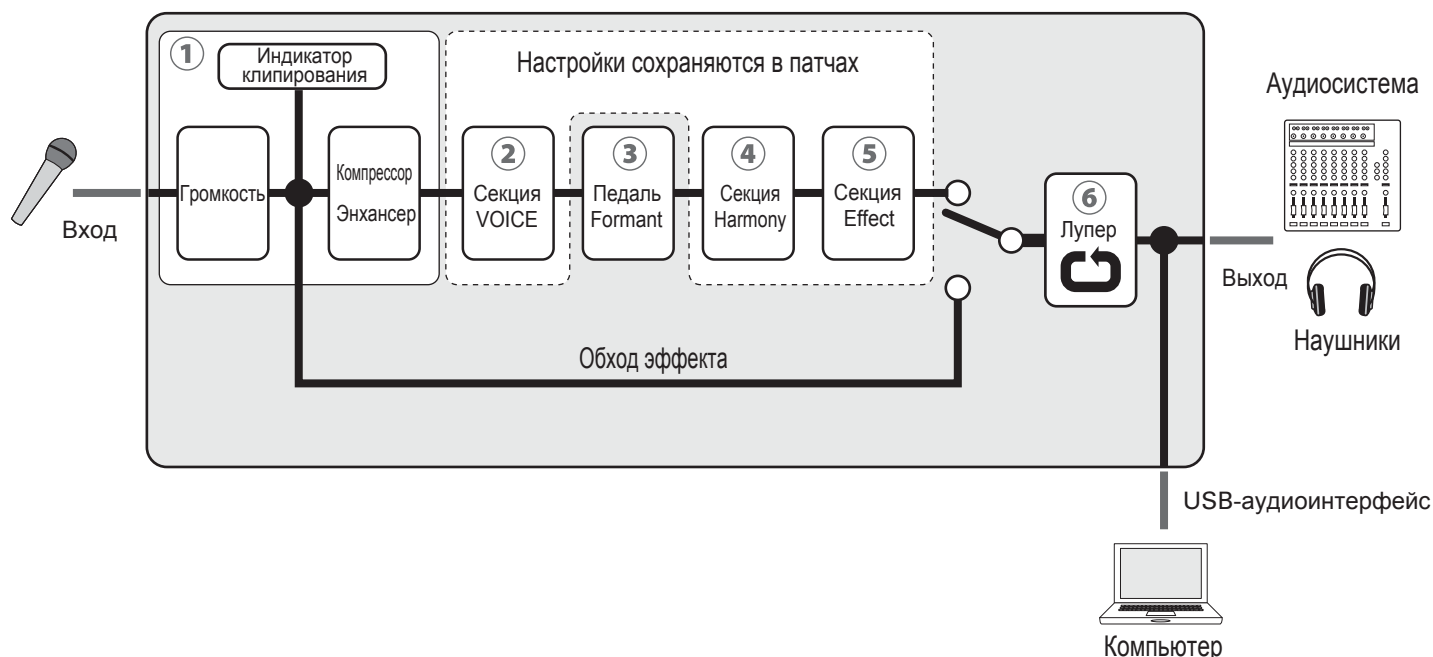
①
Индикатор клипирования
Настройки сохраняются в патчах
Аудиосистема
Громкость
Компрессор
Энхансер
②
Секция VOICE
③
Педаль Formant
④
Секция Harmony
⑤
Секция Effect
⑥
Лупер
Вход
Выход
Наушники
Обход эффекта
USB-аудиоинтерфейс
Компьютер